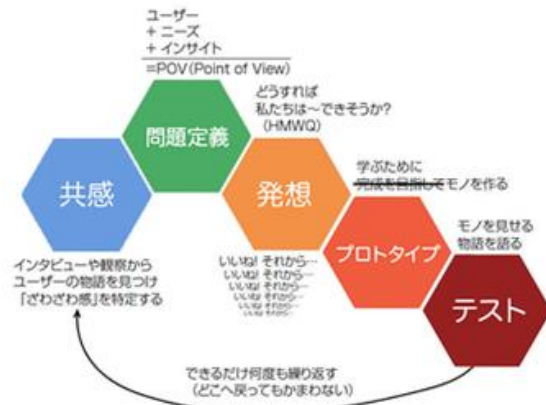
ユーザー
+ ニーズ
+ インサイト
=POV(Point of View)

どうすれば
私たちは~できそうか?
(HMWQ)

問題定義

共感

発想

学ぶために
完成を目指してモノを作る

プロトタイプ

モノを見せる
物語を語る

テスト

インタビューや観察から
ユーザーの物語を見つけ
「ざわざわ感」を特定する

いいね! それから…
いいね! それから…
いいね! それから…
いいね! それから…
いいね! それから…
いいね! それから…

できるだけ何度も繰り返す
(どこへ戻ってもかまわない)